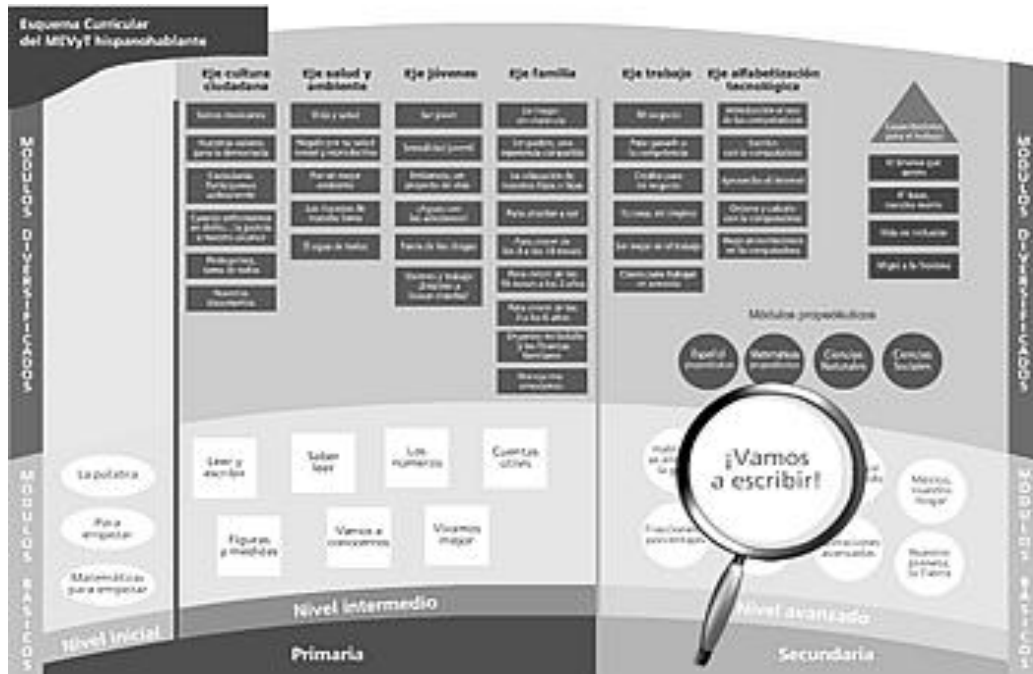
Esquema Curricular del MEVyT hispanohablante

MÓDULOS DIVERSIFICADOS

Eje cultura ciudadana

Somos mexicanos

Nuestros valores para la democracia

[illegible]

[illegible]

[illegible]

Nuestros documentos

Eje salud y ambiente

Vivo y salud

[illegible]

Por un mejor ambiente

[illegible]

El agua de todos

Eje jóvenes

Ser joven

Sexualidad juvenil

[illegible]

¿Y ahora qué?

Fuera de las drogas

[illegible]

Eje familia

La riqueza en pareja

Un hijo, una experiencia compartida

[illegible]

Para empezar a leer

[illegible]

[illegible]

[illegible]

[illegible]

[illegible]

Eje trabajo

Mi negocio

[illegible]

Crédito para mi negocio

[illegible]

Ser mejor en el trabajo

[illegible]

Eje alfabetización tecnológica

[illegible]

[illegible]

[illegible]

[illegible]

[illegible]

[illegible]

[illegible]

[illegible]

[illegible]

Módulos propedéuticos

Español propedéutico

Matemáticas propedéutico

Ciencias Naturales

Ciencias Sociales

MÓDULOS DIVERSIFICADOS

MÓDULOS BÁSICOS

La palabra

Para empezar

Matemáticas para empezar

Leer y escribir

Saber leer

Los números

Cuentas útiles

Figuras y medidas

Vamos a conocernos

Vivamos mejor

¡Vamos a escribir!

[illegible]

Fracciones y porcentajes

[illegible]

Operaciones avanzadas

México, nuestro hogar

Nuestro planeta, la Tierra

MÓDULOS BÁSICOS

Nivel inicial

Nivel intermedio

Nivel avanzado

Primaria

Secundaria